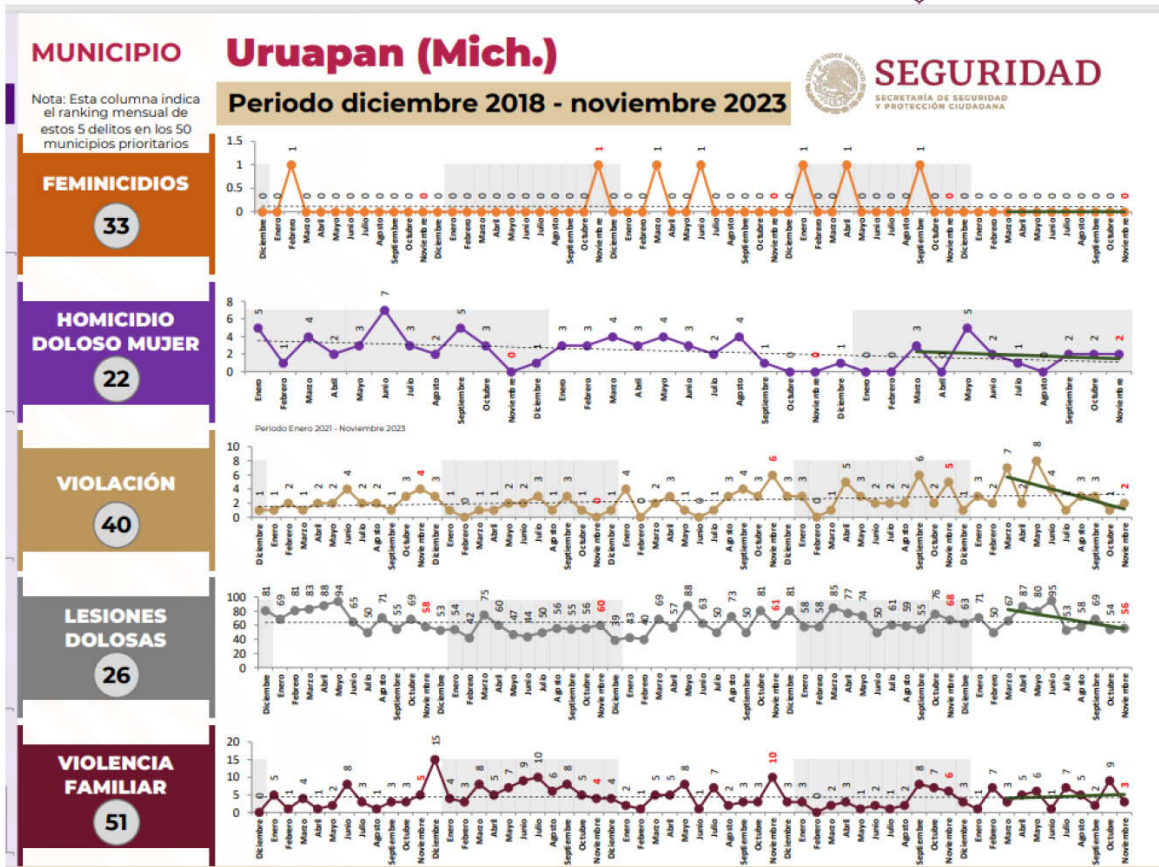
MUNICIPIO

Nota: Esta columna indica el ranking mensual de estos 5 delitos en los 50 municipios prioritarios

Uruapan (Mich.)

Periodo diciembre 2018 - noviembre 2023

SEGURIDAD
SECRETARÍA DE SEGURIDAD Y PROTECCIÓN CIUDADANA

FEMINICIDIOS
33

HOMICIDIO DOLOSO MUJER
22

Periodo Enero 2021 - Noviembre 2023

VIOLACIÓN
40

LESIONES DOLOSAS
26

VIOLENCIA FAMILIAR
51